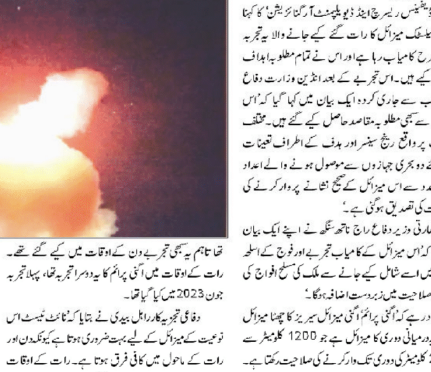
ڈیفنس ریسرچ اینڈ ڈیولپمنٹ آرگنائزیشن' کا کہنا
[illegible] بیلسٹک میزائل کا رات گئے کیے جانے والا یہ تجربہ
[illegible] طرح کامیاب رہا ہے اور اس نے تمام مطلوبہ اہداف
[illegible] کیے ہیں۔ اس تجربے کے بعد انڈین وزارت دفاع
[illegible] سے جاری کردہ ایک بیان میں کہا گیا کہ اس
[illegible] کے تمام مطلوبہ مقاصد حاصل کیے گئے ہیں۔ مختلف
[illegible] پر واقع رینج سینسر اور ہدف کے اطراف تعینات
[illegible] دو بحری جہازوں سے موصول ہونے والے اعداد
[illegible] مدد سے اس میزائل کے صحیح نشانے پر وار کرنے کی
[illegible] کی تصدیق ہوئی ہے۔'
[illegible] بھارتی وزیر دفاع راج ناتھ سنگھ نے اپنے ایک بیان
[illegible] کہ 'اس میزائل کے کامیاب تجربہ اور فوج کے اسلحہ
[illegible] میں اسے شامل کیے جانے سے ملک کی مسلح افواج کی
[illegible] صلاحیت میں زبردست اضافہ ہوگا۔'
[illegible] درہے کہ 'اگنی پرائم' اگنی میزائل سیریز کا چھٹا میزائل
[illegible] درمیانی دوری کا میزائل ہے جو 1200 کلومیٹر سے
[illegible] کلومیٹر کی دوری تک وار کرنے کی صلاحیت رکھتا ہے۔

تھا تاہم یہ سبھی تجربے دن کے اوقات میں کیے گئے تھے۔
رات کے اوقات میں اگنی پرائم کا یہ دوسرا تجربہ تھا، پہلا تجربہ
جون 2023 میں کیا گیا تھا۔
دفاعی تجزیہ کار راہل بیدی نے بتایا کہ 'نائٹ ٹیسٹ اس
نوعیت کے میزائل کے لیے بہت ضروری ہے کیونکہ دن اور
رات کے ماحول میں کافی فرق ہوتا ہے۔ رات کے اوقات